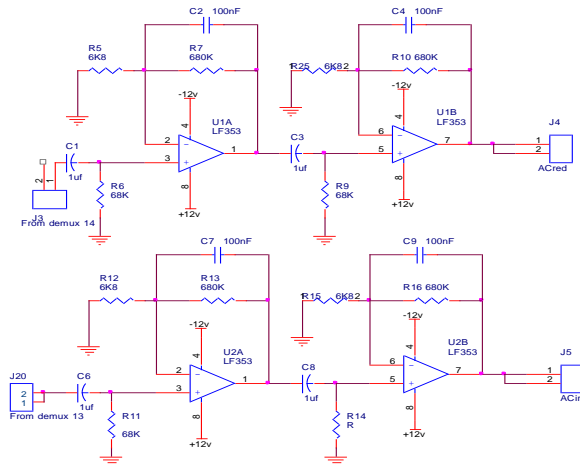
C2 100nF
R5 6K8
R7 680K
C4 100nF
R25 6K82
R10 680K
-12v
4
U1A LF353
2
3
1
8
+12v
C1 1uf
2 1
J3
From demux 14
R6 68K
C3 1uf
R9 68K
-12v
4
U1B LF353
6
5
7
8
+12v
J4
1
2
ACred
C7 100nF
R12 6K8
R13 680K
R15 6K82
C9 100nF
R16 680K
-12v
4
U2A LF353
2
3
1
8
+12v
J20
2
1
From demux 13
C6 1uf
R11 68K
C8 1uf
R14 R
-12v
4
U2B LF353
6
5
7
8
+12v
J5
1
2
ACin